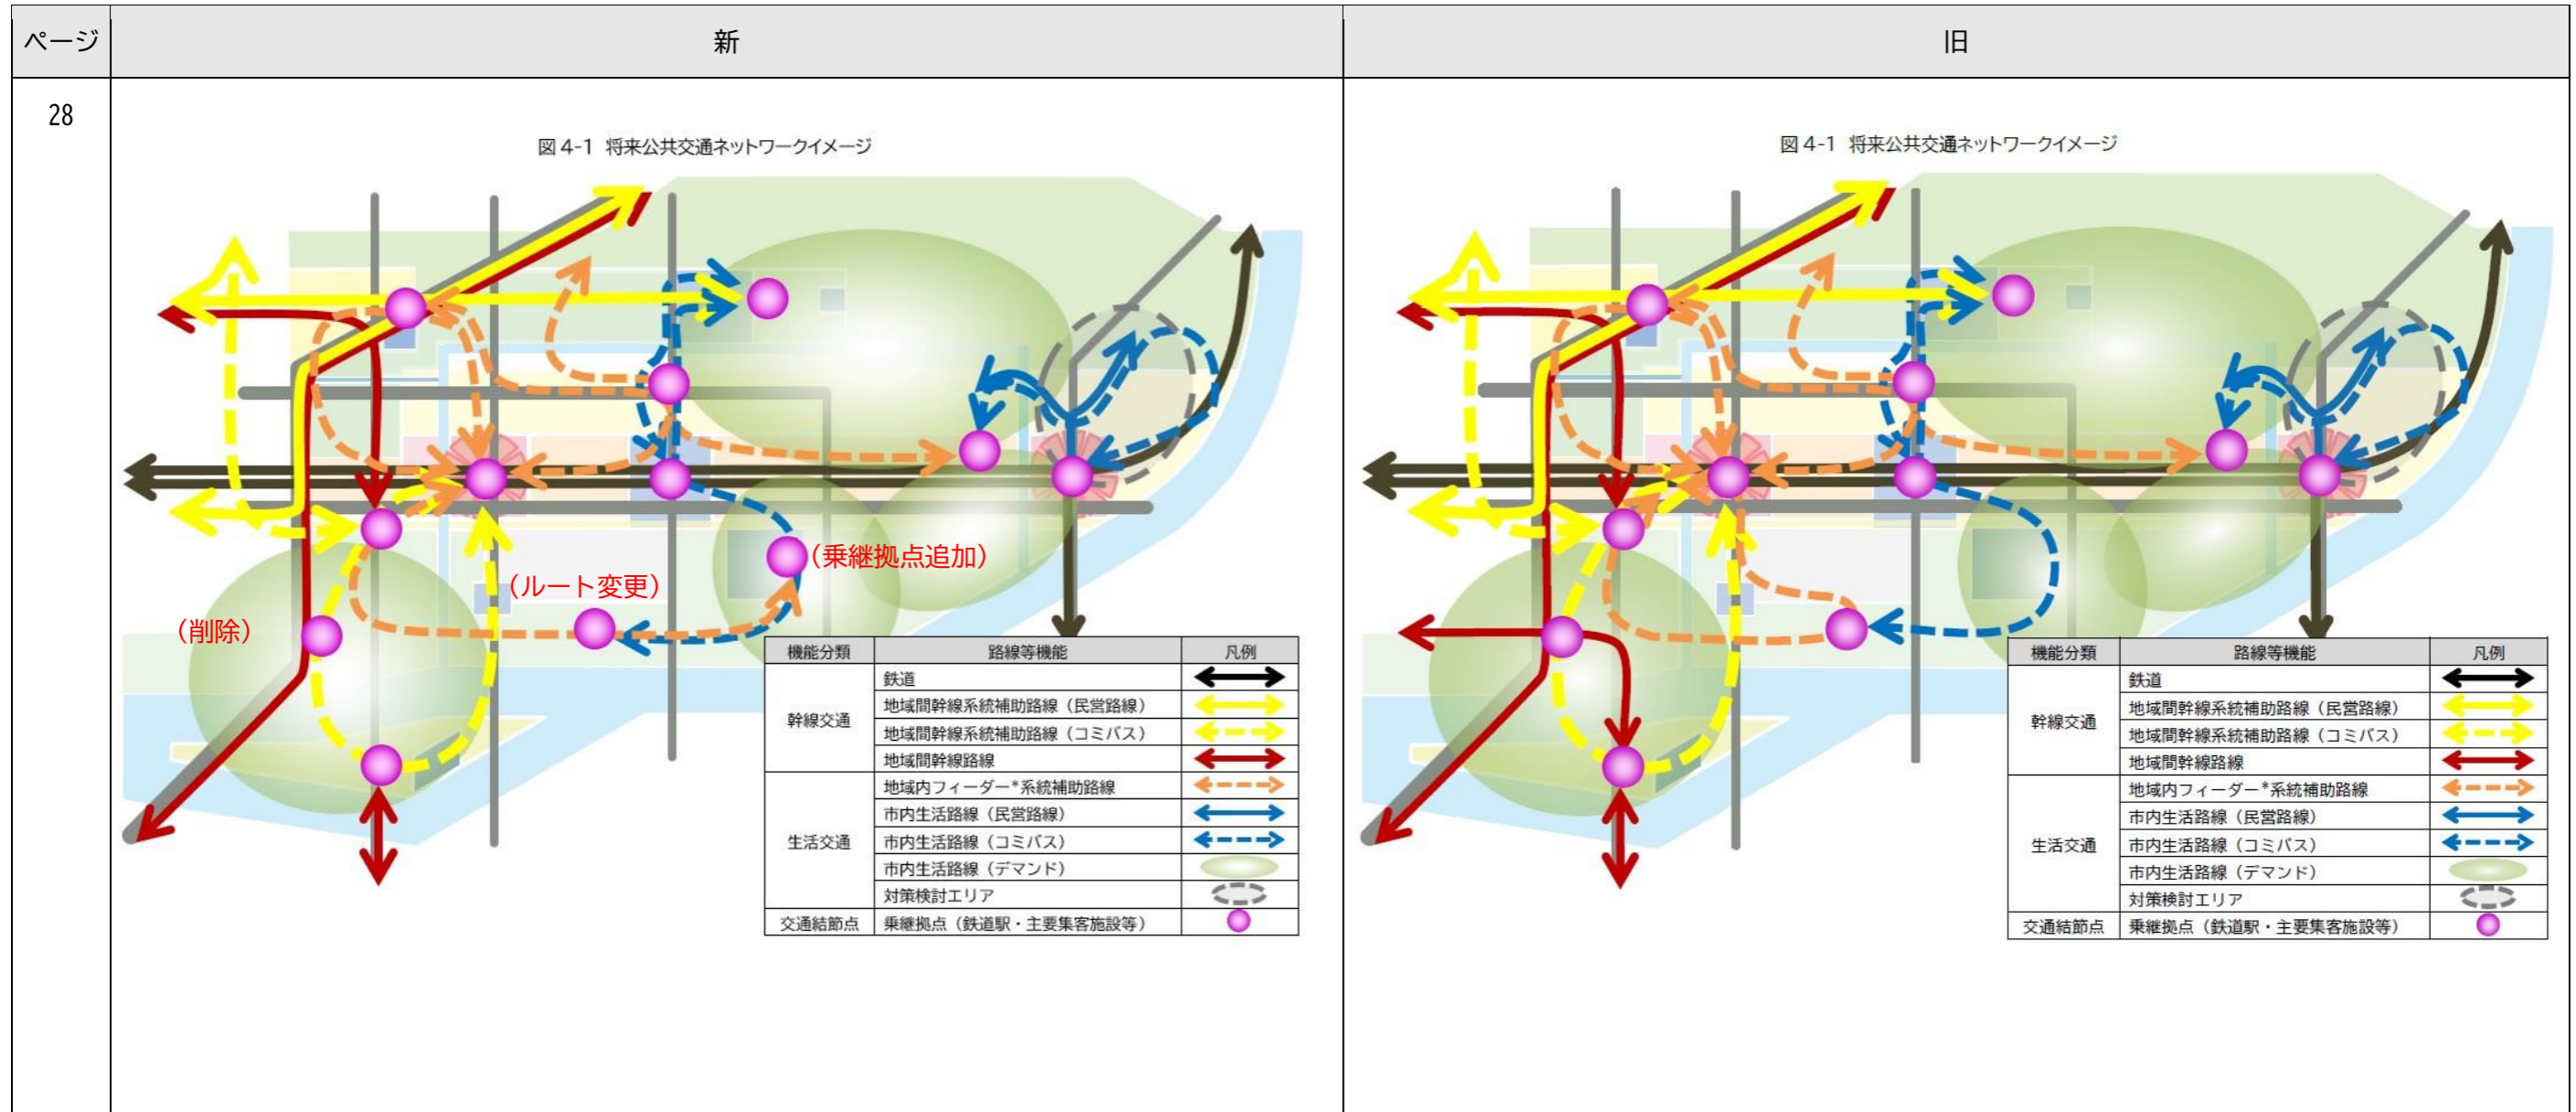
| ページ | 新 | 旧 |
|---|---|---|
| 28 | 図 4-1 将来公共交通ネットワークイメージ | 図 4-1 将来公共交通ネットワークイメージ |

（乗継拠点追加）

（ルート変更）

（削除）

| 機能分類 | 路線等機能 | 凡例 |
|---|---|---|
| 幹線交通 | 鉄道 | |
| | 地域間幹線系統補助路線（民営路線） | |
| | 地域間幹線系統補助路線（コミバス） | |
| | 地域間幹線路線 | |
| 生活交通 | 地域内フィーダー*系統補助路線 | |
| | 市内生活路線（民営路線） | |
| | 市内生活路線（コミバス） | |
| | 市内生活路線（デマンド） | |
| | 対策検討エリア | |
| 交通結節点 | 乗継拠点（鉄道駅・主要集客施設等） | |

| 機能分類 | 路線等機能 | 凡例 |
|---|---|---|
| 幹線交通 | 鉄道 | |
| | 地域間幹線系統補助路線（民営路線） | |
| | 地域間幹線系統補助路線（コミバス） | |
| | 地域間幹線路線 | |
| 生活交通 | 地域内フィーダー*系統補助路線 | |
| | 市内生活路線（民営路線） | |
| | 市内生活路線（コミバス） | |
| | 市内生活路線（デマンド） | |
| | 対策検討エリア | |
| 交通結節点 | 乗継拠点（鉄道駅・主要集客施設等） | |